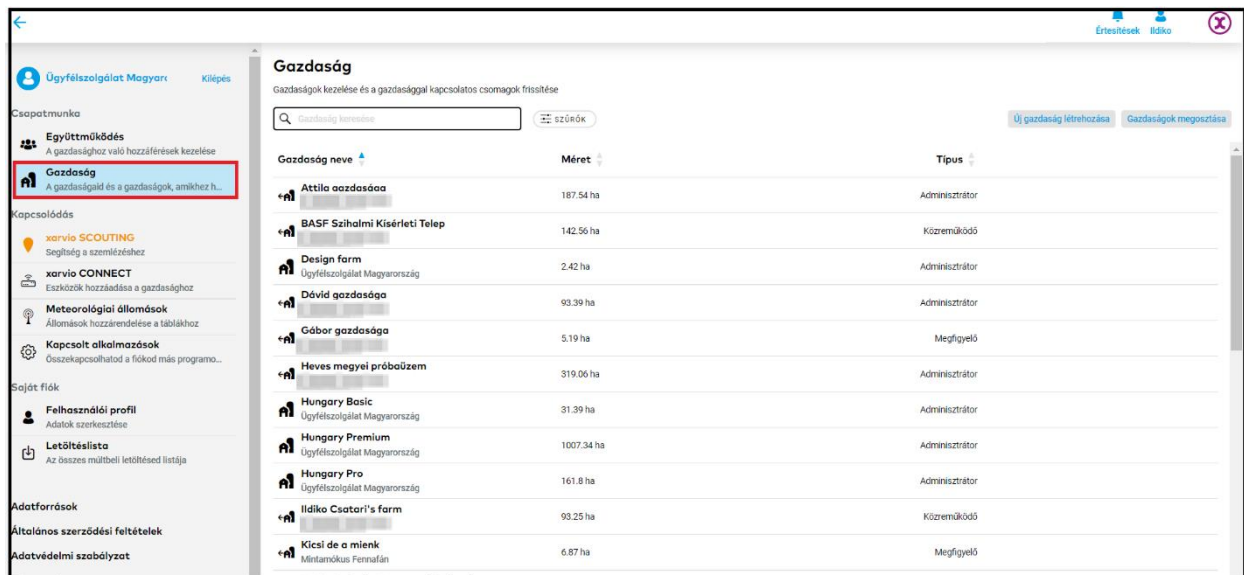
Értesítések Ildiko

Ügyfélszolgálat Magyarc Kilépés

Csapatmunka

Együttműködés
A gazdasághoz való hozzáférések kezelése

Gazdaság
A gazdaságaid és a gazdaságok, amikhez h...

Kapcsolódás

xarvio SCOUTING
Segítség a szemlézéshez

xarvio CONNECT
Eszközök hozzáadása a gazdasághoz

Meteorológiai állomások
Állomások hozzárendelése a táblákhoz

Kapcsolt alkalmazások
Összekapcsolhatod a fiókod más programo...

Saját fiók

Felhasználói profil
Adatok szerkesztése

Letöltéslista
Az összes múltbeli letöltésed listája

Adatforrások

Általános szerződési feltételek

Adatvédelmi szabályzat

Gazdaság

Gazdaságok kezelése és a gazdasággal kapcsolatos csomagok frissítése

Gazdaság keresése

SZŰRŐK

Új gazdaság létrehozása

Gazdaságok megosztása

| Gazdaság neve | Méret | Típus |
|---|---|---|
| Attila gazdasága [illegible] | 187.54 ha | Adminisztrátor |
| BASF Szihalmi Kísérleti Telep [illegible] | 142.56 ha | Közreműködő |
| Design farm Ügyfélszolgálat Magyarország | 2.42 ha | Adminisztrátor |
| Dávid gazdasága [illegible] | 93.39 ha | Adminisztrátor |
| Gábor gazdasága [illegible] | 5.19 ha | Megfigyelő |
| Heves megyei próbaüzem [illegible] | 319.06 ha | Adminisztrátor |
| Hungary Basic Ügyfélszolgálat Magyarország | 31.39 ha | Adminisztrátor |
| Hungary Premium Ügyfélszolgálat Magyarország | 1007.34 ha | Adminisztrátor |
| Hungary Pro Ügyfélszolgálat Magyarország | 161.8 ha | Adminisztrátor |
| Ildiko Csatari's farm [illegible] | 93.25 ha | Közreműködő |
| Kicsi de a mienk Mintamókus Fennafán | 6.87 ha | Megfigyelő |